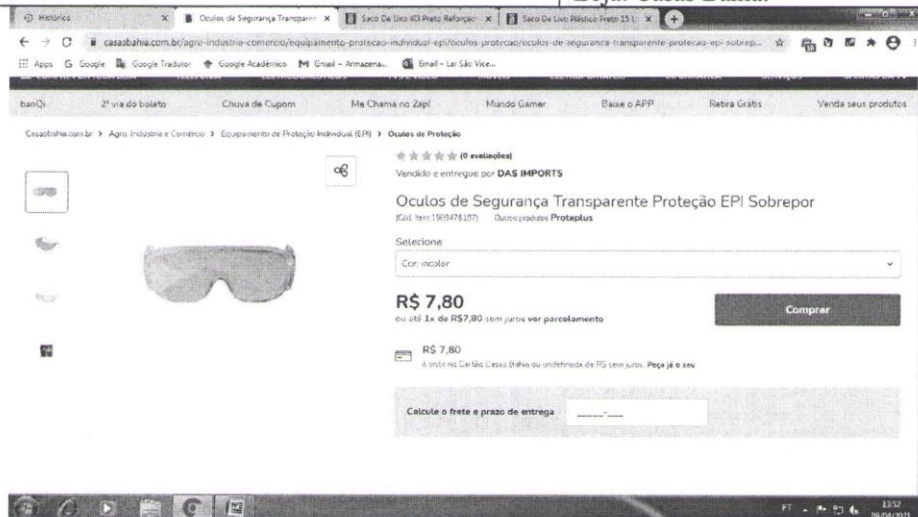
Loja: Casas Bahia

Histórico | Oculos de Segurança Transparen | Saco De Lixo 40l Preto Reforçado | Saco De Lixo Plástico Preto 15 l

casasbahia.com.br/agro-industria-comercio/equipamento-protecao-individual-epi/oculos-protecao/oculos-de-seguranca-transparente-protecao-epi-sobrep...

Apps Google Google Tradutor Google Acadêmico Gmail - Armazena... Email - Lar São Vice...

banQi 2ª via do boleto Chuva de Cupom Me Chama no Zap! Mundo Gamer Baixe o APP Retira Grátis Venda seus produtos

Casasbahia.com.br > Agro, Indústria e Comércio > Equipamento de Proteção Individual (EPI) > Oculos de Proteção

(0 avaliações)

Vendido e entregue por DAS IMPORTS

Oculos de Segurança Transparente Proteção EPI Sobrepor

(Cód. Item 1509476157) Outros produtos Proteplus

Selecione

Cor: incolor

R$ 7,80

ou até 1x de R$7,80 sem juros ver parcelamento

Comprar

R$ 7,80

À vista no Cartão Casas Bahia ou undefinedx de R$ sem juros. Peça já o seu

Calcule o frete e prazo de entrega _____-___

PT 13:52 09/04/2021